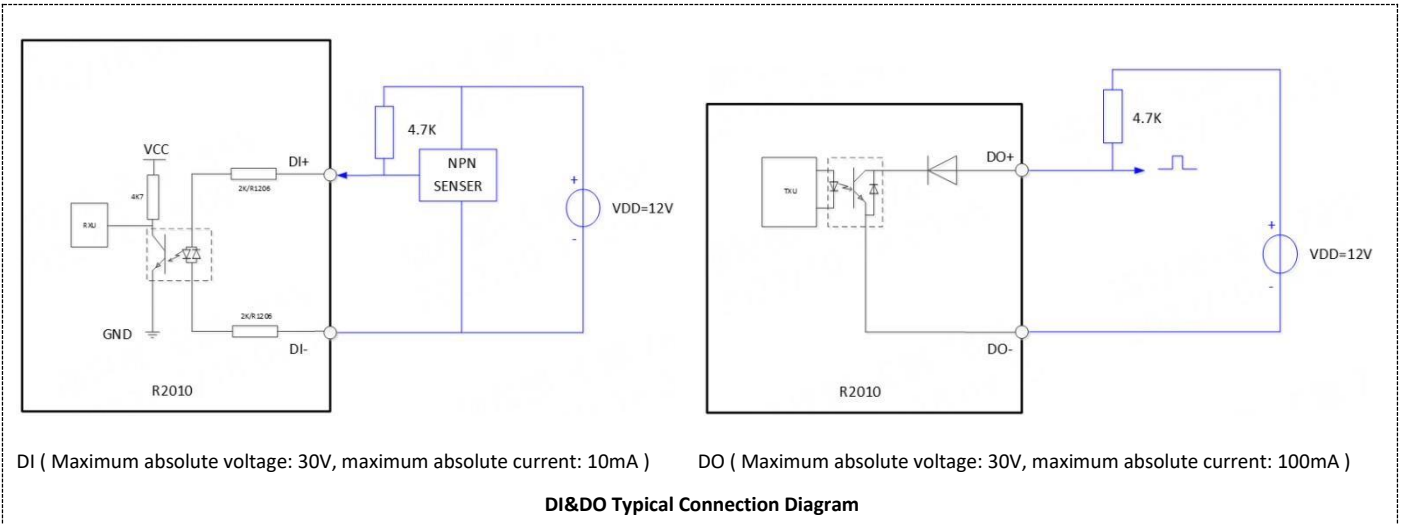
VCC

4K7

RXU

DI+

2K/R1206

4.7K

NPN SENSER

+

VDD=12V

-

GND

2K/R1206

DI-

R2010

TXU

DO+

4.7K

+

VDD=12V

-

DO-

R2010

DI ( Maximum absolute voltage: 30V, maximum absolute current: 10mA )

DO ( Maximum absolute voltage: 30V, maximum absolute current: 100mA )

**DI&DO Typical Connection Diagram**